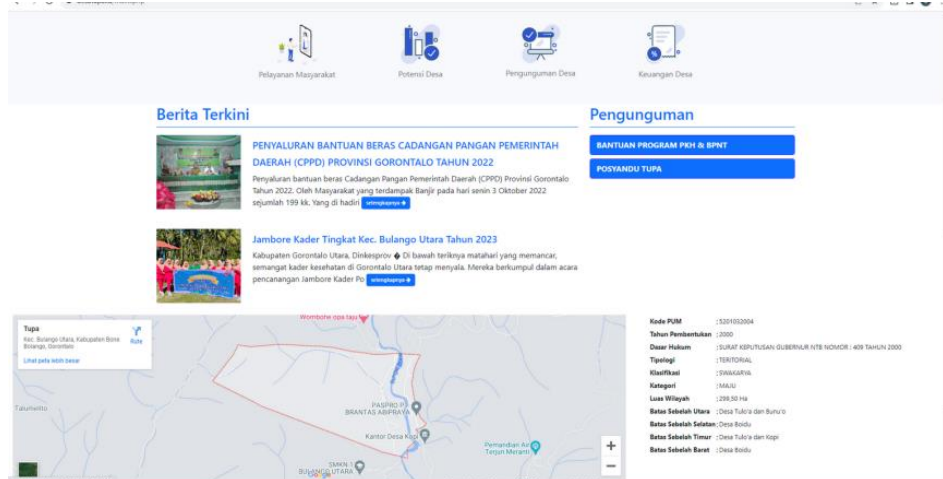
Pelayanan Masyarakat
Potensi Desa
Pengunguman Desa
Keuangan Desa

Berita Terkini

PENYALURAN BANTUAN BERAS CADANGAN PANGAN PEMERINTAH DAERAH (CPPD) PROVINSI GORONTALO TAHUN 2022

Penyaluran bantuan beras Cadangan Pangan Pemerintah Daerah (CPPD) Provinsi Gorontalo Tahun 2022. Oleh Masyarakat yang terdampak Banjir pada hari senin 3 Oktober 2022 sejumlah 199 kk. Yang di hadiri selengkapnya

Jambore Kader Tingkat Kec. Bulango Utara Tahun 2023

Kabupaten Gorontalo Utara, Dinkesprov � Di bawah teriknya matahari yang memancar, semangat kader kesehatan di Gorontalo Utara tetap menyala. Mereka berkumpul dalam acara pencanangan Jambore Kader Po selengkapnya

Pengunguman

BANTUAN PROGRAM PKH & BPNT
POSYANDU TUPA

Tupa
Kec. Bulango Utara, Kabupaten Bone Bolango, Gorontalo
Rute
Lihat peta lebih besar
Wombohe ops tasu
PASPRO P. BRANTAS ABIPRAYA
Kantor Desa Kopi
Pemandian Air Terjun Meranti
SMKN 1 BULANGO UTARA
Talumelito

| | |
|---|---|
| Kode PUM | : 5201032004 |
| Tahun Pembentukan | : 2000 |
| Dasar Hukum | : SURAT KEPUTUSAN GUBERNUR NTB NOMOR : 409 TAHUN 2000 |
| Tipologi | : TERITORIAL |
| Klasifikasi | : SWAKARYA |
| Kategori | : MAJU |
| Luas Wilayah | : 299,50 Ha |
| Batas Sebelah Utara | : Desa Tulo'a dan Bunu'o |
| Batas Sebelah Selatan | : Desa Boidu |
| Batas Sebelah Timur | : Desa Tulo'a dan Kopi |
| Batas Sebelah Barat | : Desa Boidu |